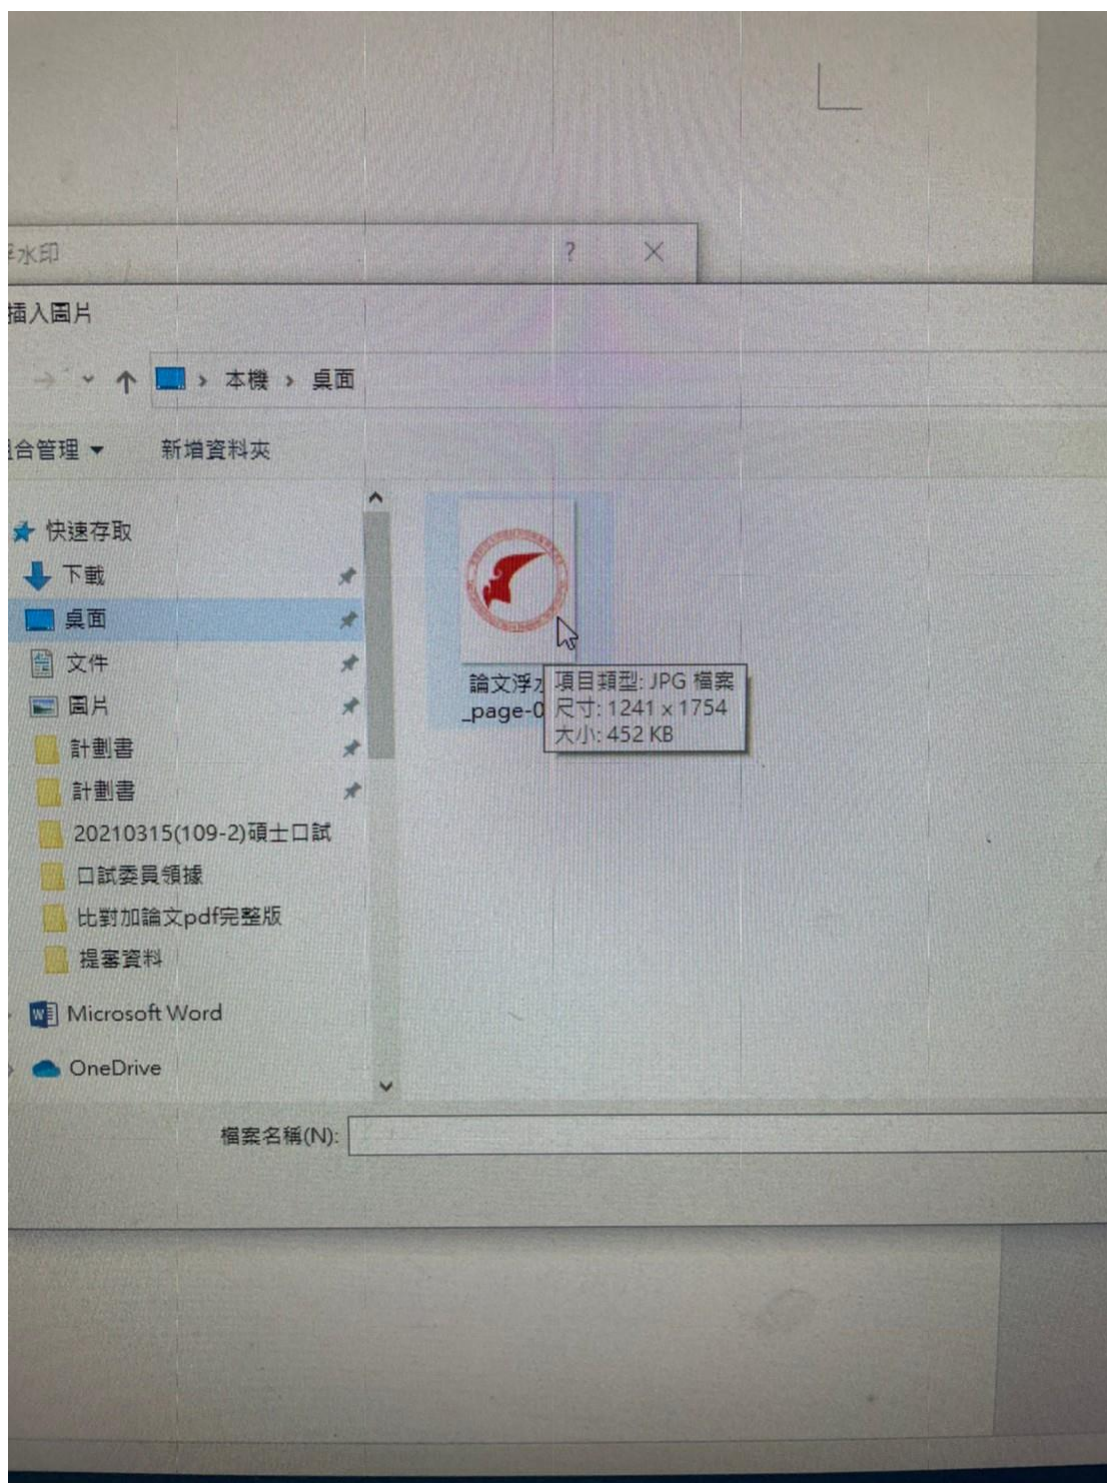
水印

?

插入圖片

本機 › 桌面

合管理 ▾ 新增資料夾

快速存取
下載
桌面
文件
圖片
計劃書
計劃書
20210315(109-2)碩士口試
口試委員領據
比對加論文pdf完整版
提審資料
Microsoft Word
OneDrive

論文浮水
_page-0

項目類型: JPG 檔案
尺寸: 1241 x 1754
大小: 452 KB

檔案名稱(N):